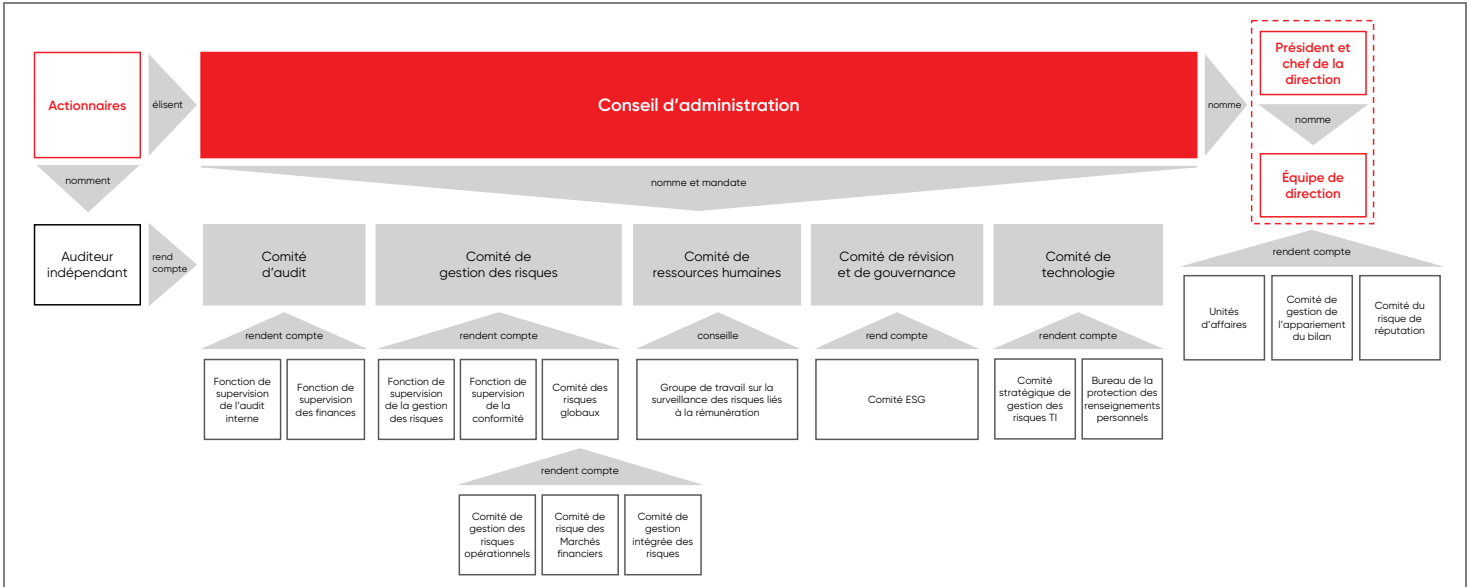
Actionnaires

élisent

Conseil d'administration

nomme

Président et chef de la direction

nomme

Équipe de direction

nomment

nomme et mandate

Auditeur indépendant

rend compte

Comité d'audit

Comité de gestion des risques

Comité de ressources humaines

Comité de révision et de gouvernance

Comité de technologie

rendent compte

Unités d'affaires

Comité de gestion de l'appariement du bilan

Comité du risque de réputation

rendent compte

Fonction de supervision de l'audit interne

Fonction de supervision des finances

rendent compte

Fonction de supervision de la gestion des risques

Fonction de supervision de la conformité

Comité des risques globaux

conseille

Groupe de travail sur la surveillance des risques liés à la rémunération

rend compte

Comité ESG

rendent compte

Comité stratégique de gestion des risques TI

Bureau de la protection des renseignements personnels

rendent compte

Comité de gestion des risques opérationnels

Comité de risque des Marchés financiers

Comité de gestion intégrée des risques